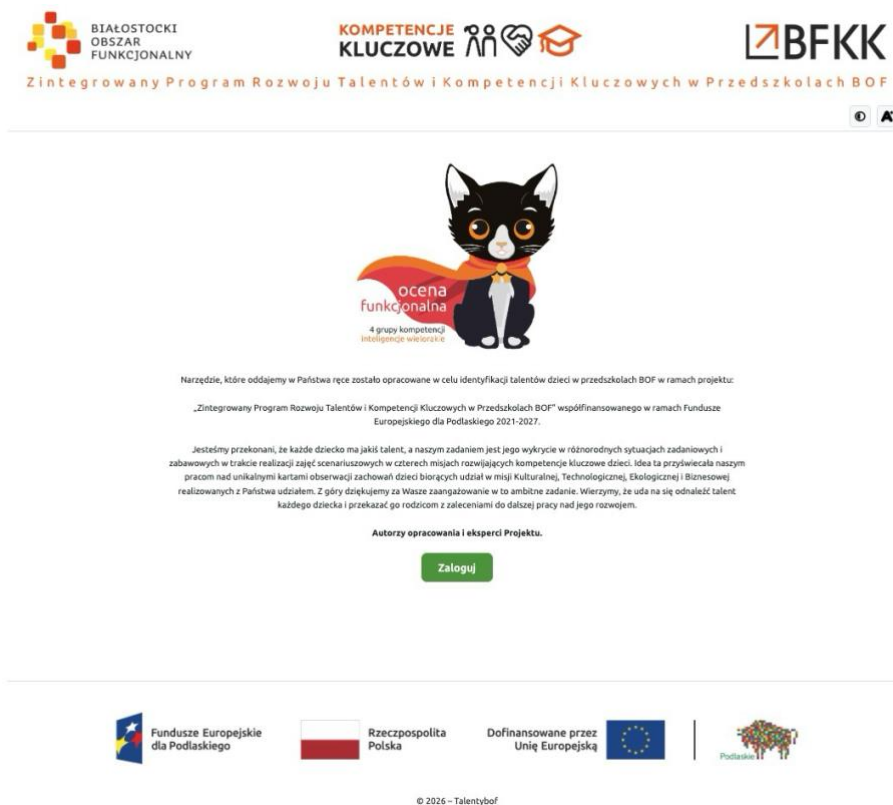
BIAŁOSTOCKI OBSZAR FUNKCJONALNY

KOMPETENCJE KLUCZOWE

BFKK

Zintegrowany Program Rozwoju Talentów i Kompetencji Kluczowych w Przedszkolach BOF

ocena funkcjonalna
4 grupy kompetencji
inteligencje wielorakie

Narzędzie, które oddajemy w Państwa ręce zostało opracowane w celu identyfikacji talentów dzieci w przedszkolach BOF w ramach projektu:

„Zintegrowany Program Rozwoju Talentów i Kompetencji Kluczowych w Przedszkolach BOF" współfinansowanego w ramach Fundusze Europejskiego dla Podlaskiego 2021-2027.

Jesteśmy przekonani, że każde dziecko ma jakiś talent, a naszym zadaniem jest jego wykrycie w różnorodnych sytuacjach zadaniowych i zabawowych w trakcie realizacji zajęć scenariuszowych w czterech misjach rozwijających kompetencje kluczowe dzieci. Idea ta przyświecała naszym pracom nad unikalnymi kartami obserwacji zachowań dzieci biorących udział w misji Kulturalnej, Technologicznej, Ekologicznej i Biznesowej realizowanych z Państwa udziałem. Z góry dziękujemy za Wasze zaangażowanie w to ambitne zadanie. Wierzymy, że uda na się odnaleźć talent każdego dziecka i przekazać go rodzicom z zaleceniami do dalszej pracy nad jego rozwojem.

Autorzy opracowania i eksperci Projektu.

Zaloguj

Fundusze Europejskie dla Podlaskiego

Rzeczpospolita Polska

Dofinansowane przez Unię Europejską

Podlaskie

© 2026 – Talentybof